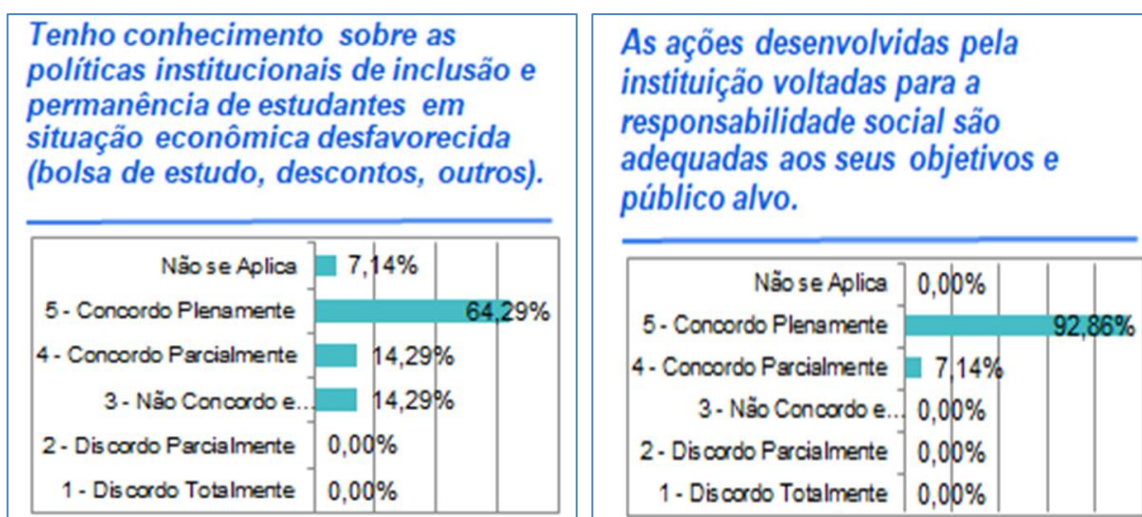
Tenho conhecimento sobre as políticas institucionais de inclusão e permanência de estudantes em situação econômica desfavorecida (bolsa de estudo, descontos, outros).

| | |
|---|---|
| Não se Aplica | 7,14% |
| 5 - Concordo Plenamente | 64,29% |
| 4 - Concordo Parcialmente | 14,29% |
| 3 - Não Concordo e... | 14,29% |
| 2 - Discordo Parcialmente | 0,00% |
| 1 - Discordo Totalmente | 0,00% |

As ações desenvolvidas pela instituição voltadas para a responsabilidade social são adequadas aos seus objetivos e público alvo.

| | |
|---|---|
| Não se Aplica | 0,00% |
| 5 - Concordo Plenamente | 92,86% |
| 4 - Concordo Parcialmente | 7,14% |
| 3 - Não Concordo e... | 0,00% |
| 2 - Discordo Parcialmente | 0,00% |
| 1 - Discordo Totalmente | 0,00% |